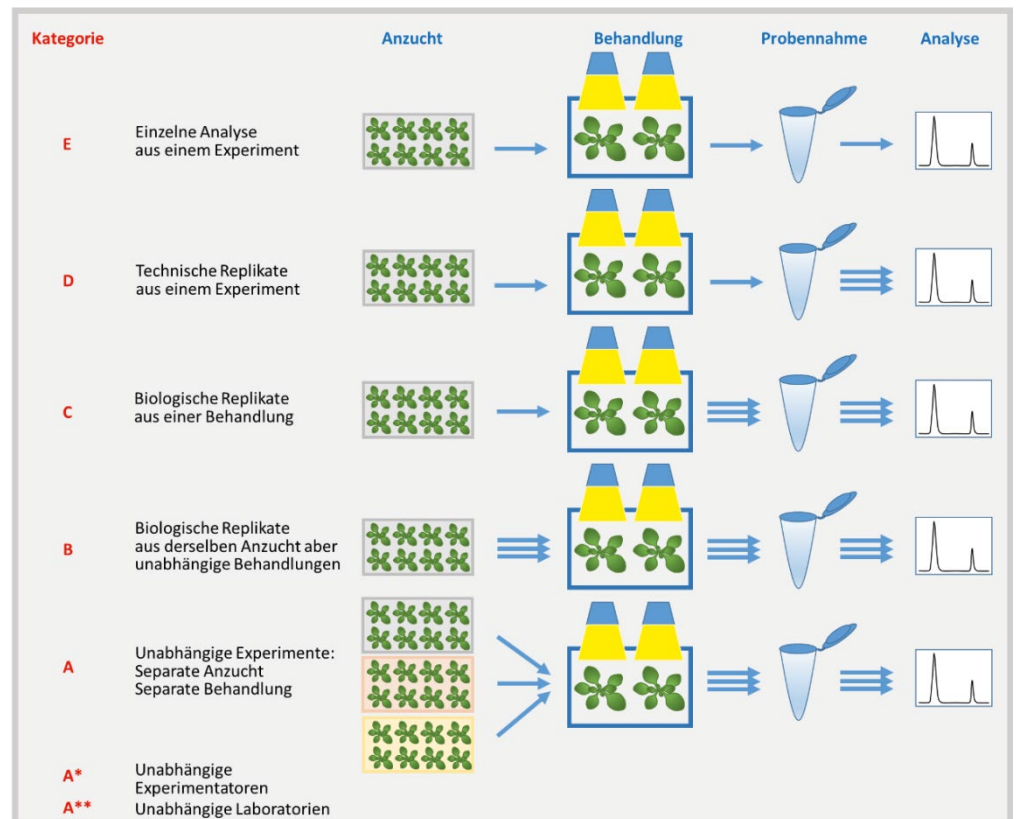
Kategorie

Anzucht

Behandlung

Probennahme

Analyse

E
Einzelne Analyse aus einem Experiment

D
Technische Replikate aus einem Experiment

C
Biologische Replikate aus einer Behandlung

B
Biologische Replikate aus derselben Anzucht aber unabhängige Behandlungen

A
Unabhängige Experimente: Separate Anzucht Separate Behandlung

A*
Unabhängige Experimentatoren

A**
Unabhängige Laboratorien